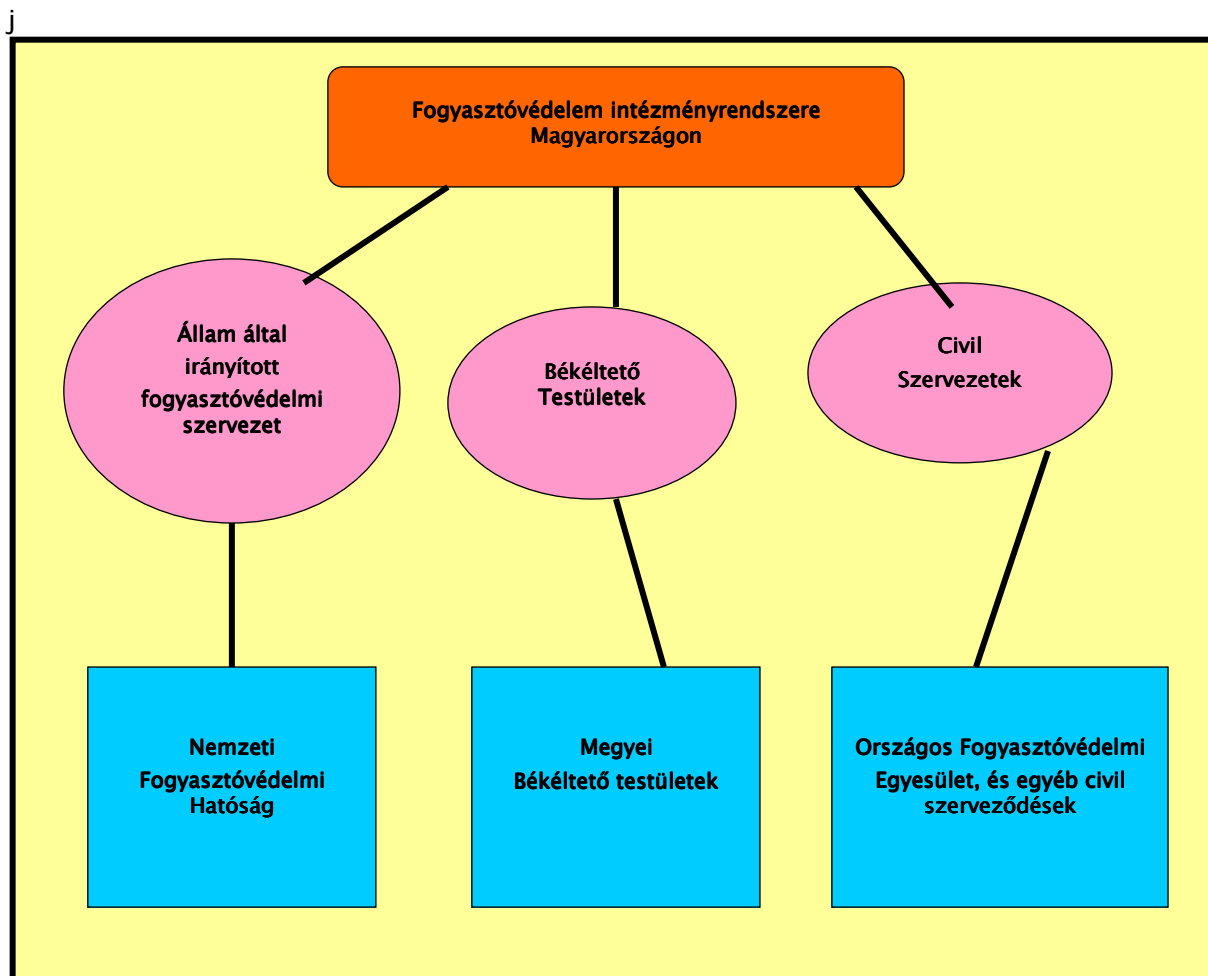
j

Fogyasztóvédelem intézményrendszere Magyarországon

Állam által irányított fogyasztóvédelmi szervezet

Békéltető Testületek

Civil Szervezetek

Nemzeti Fogyasztóvédelmi Hatóság

Megyei Békéltető testületek

Országos Fogyasztóvédelmi Egyesület, és egyéb civil szerveződések